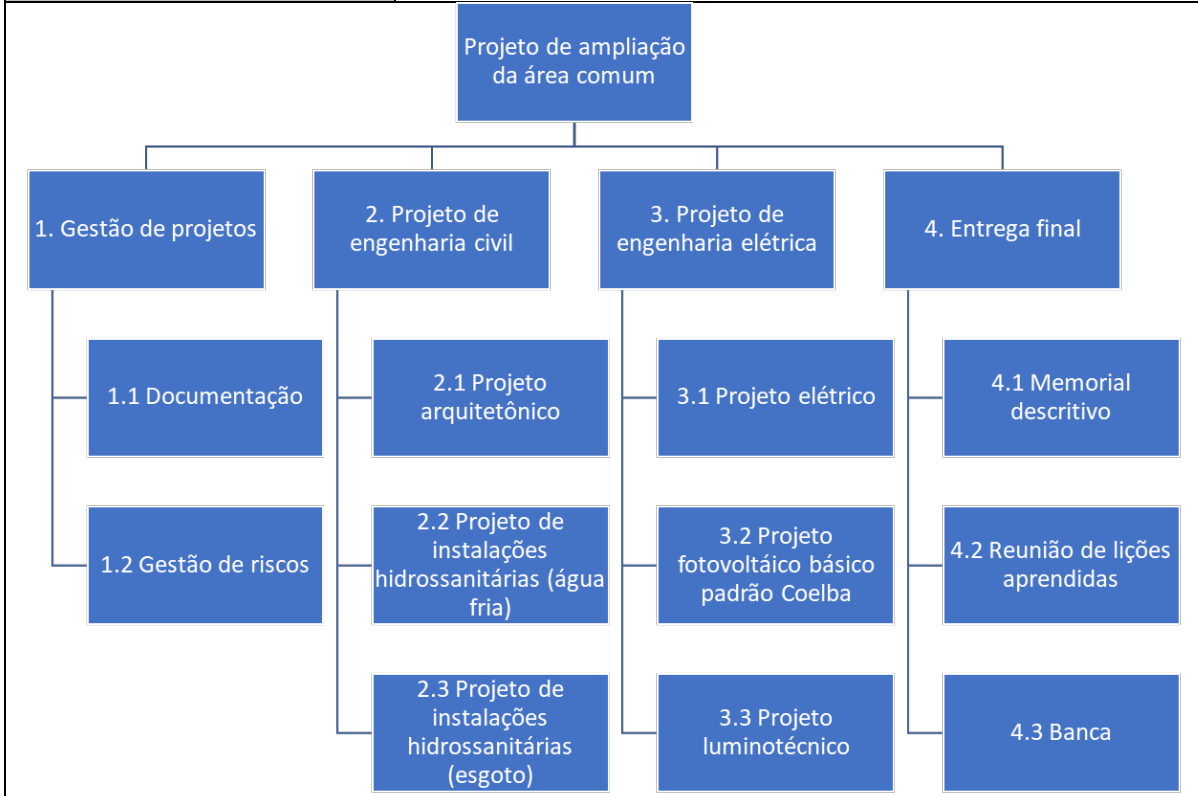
Projeto de ampliação da área comum

1. Gestão de projetos

1.1 Documentação

1.2 Gestão de riscos

2. Projeto de engenharia civil

2.1 Projeto arquitetônico

2.2 Projeto de instalações hidrossanitárias (água fria)

2.3 Projeto de instalações hidrossanitárias (esgoto)

3. Projeto de engenharia elétrica

3.1 Projeto elétrico

3.2 Projeto fotovoltáico básico padrão Coelba

3.3 Projeto luminotécnico

4. Entrega final

4.1 Memorial descritivo

4.2 Reunião de lições aprendidas

4.3 Banca